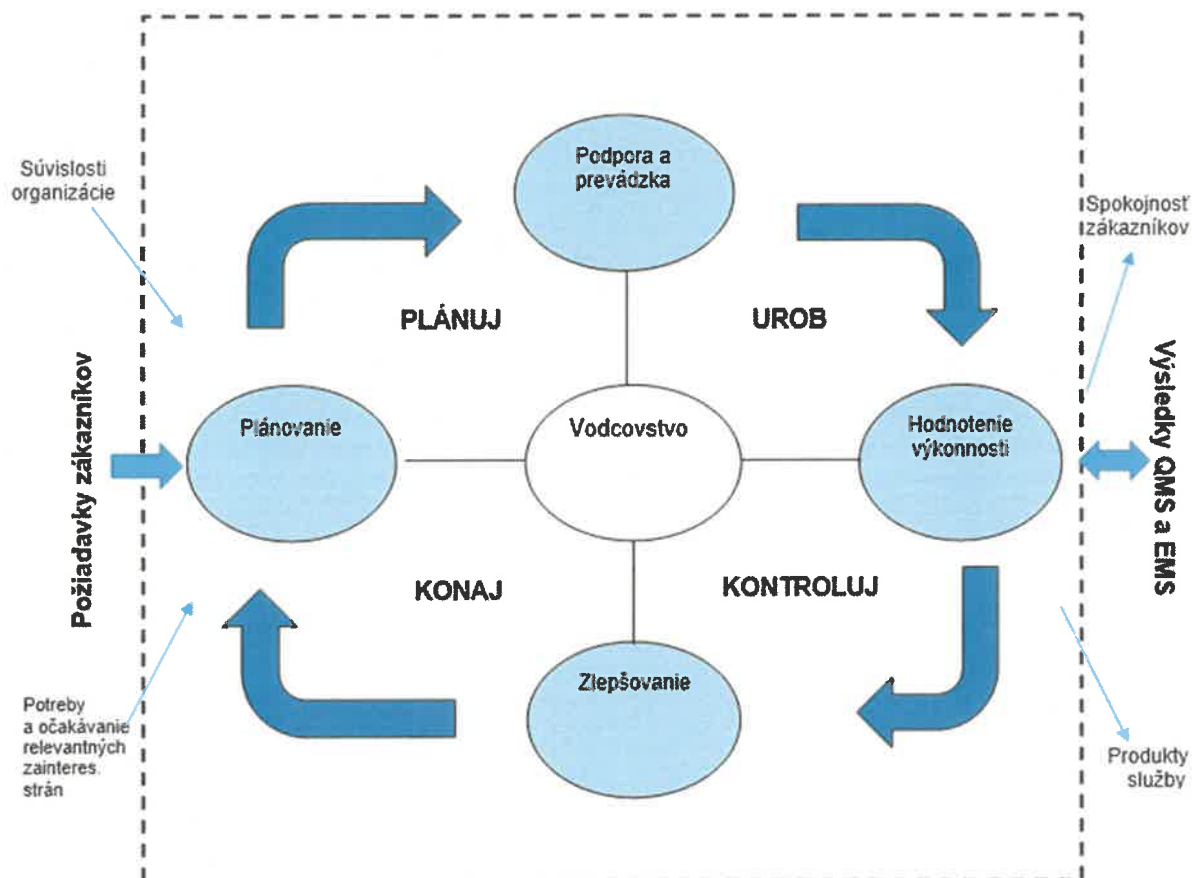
Súvislosti organizácie

Podpora a prevádzka

Spokojnosť zákazníkov

PLÁNUJ

UROB

Požiadavky zákazníkov

Plánovanie

Vodcovstvo

Hodnotenie výkonnosti

Výsledky QMS a EMS

KONAJ

KONTROLUJ

Zlepšovanie

Potreby a očakávanie relevantných zainteres. strán

Produkty služby